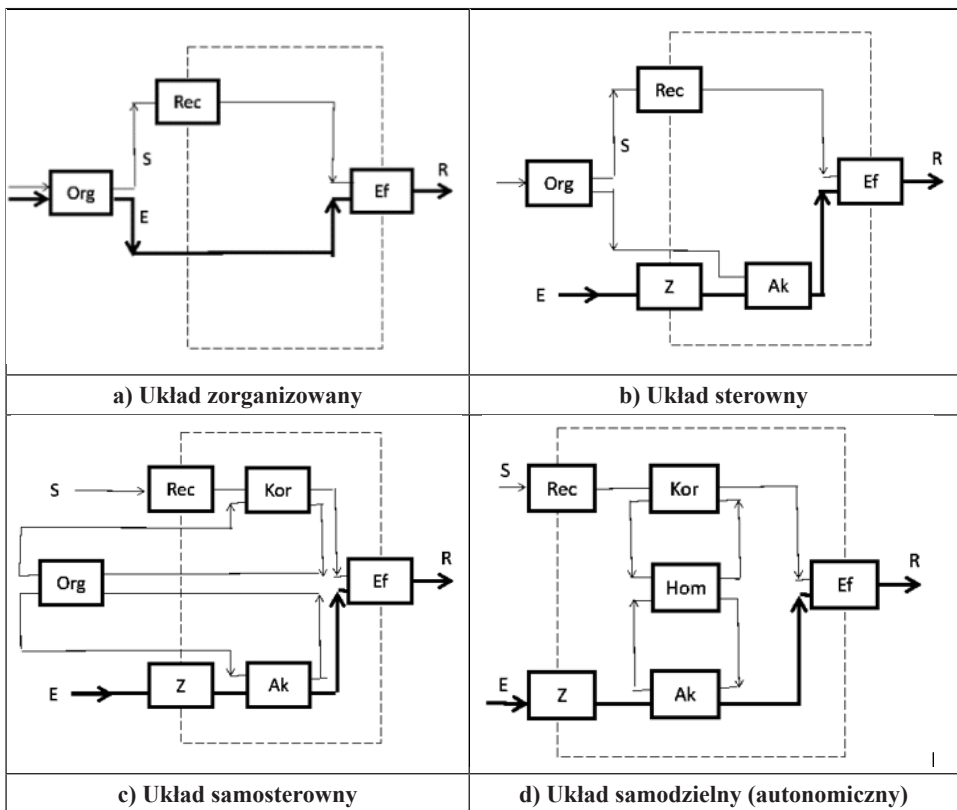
| | |
|---|---|
| Rec S Org E Ef R | Rec S Org Ef R E Z Ak |
| **a) Układ zorganizowany** | **b) Układ sterowny** |
| S Rec Kor Org Ef R E Z Ak | S Rec Kor Hom Ef R E Z Ak |
| **c) Układ samosterowny** | **d) Układ samodzielny (autonomiczny)** |